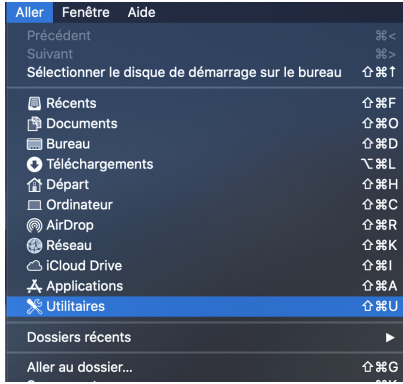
Aller Fenêtre Aide

Précédent ⌘<
Suivant ⌘>
Sélectionner le disque de démarrage sur le bureau ⇧⌘↑

Récents ⇧⌘F
Documents ⇧⌘O
Bureau ⇧⌘D
Téléchargements ⌥⌘L
Départ ⇧⌘H
Ordinateur ⇧⌘C
AirDrop ⇧⌘R
Réseau ⇧⌘K
iCloud Drive ⇧⌘I
Applications ⇧⌘A
Utilitaires ⇧⌘U

Dossiers récents ▶

Aller au dossier... ⇧⌘G
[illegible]